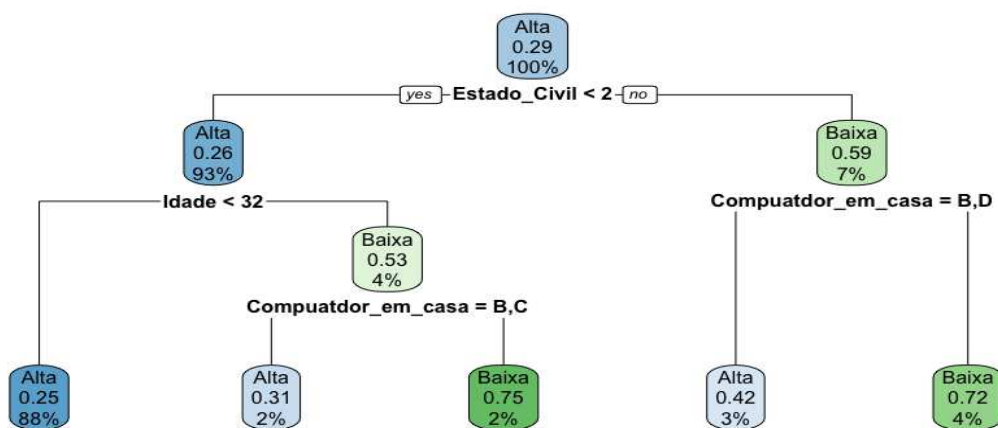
Alta
0.29
100%

yes Estado_Civil < 2 no

Alta
0.26
93%

Idade < 32

Baixa
0.53
4%

Compuatdor_em_casa = B,C

Baixa
0.59
7%

Compuatdor_em_casa = B,D

Alta
0.25
88%

Alta
0.31
2%

Baixa
0.75
2%

Alta
0.42
3%

Baixa
0.72
4%